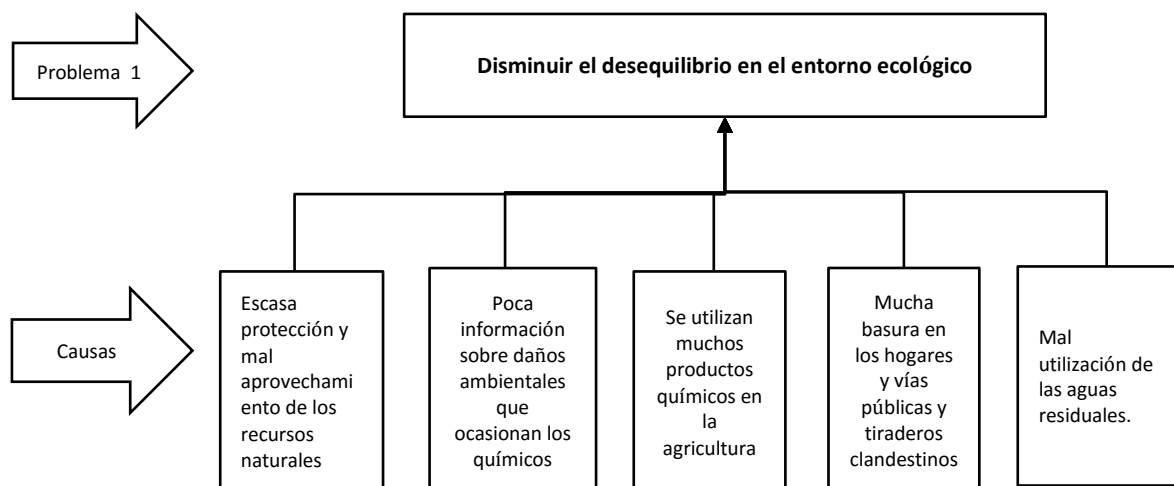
Problema 1

Disminuir el desequilibrio en el entorno ecológico

Causas

Escasa protección y mal aprovechamiento de los recursos naturales

Poca información sobre daños ambientales que ocasionan los químicos

Se utilizan muchos productos químicos en la agricultura

Mucha basura en los hogares y vías públicas y tiraderos clandestinos

Mal utilización de las aguas residuales.